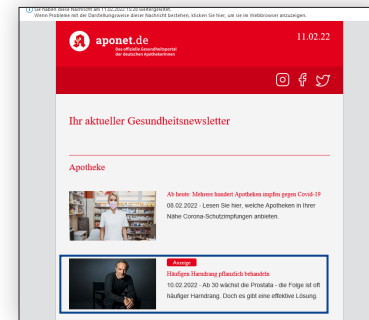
Sie haben diese Nachricht am 11.02.2022 15:26 weitergeleitet.
Wenn Probleme mit der Darstellungsweise dieser Nachricht bestehen, klicken Sie hier, um sie im Webbrowser anzuzeigen.

aponet.de
Das offizielle Gesundheitsportal der deutschen Apothekerinnen

11.02.22

Ihr aktueller Gesundheitsnewsletter

Apotheke

Ab heute: Mehrere hundert Apotheken impfen gegen Covid-19
08.02.2022 - Lesen Sie hier, welche Apotheken in Ihrer Nähe Corona-Schutzimpfungen anbieten.

Anzeige
Häufigen Harndrang pflanzlich behandeln
10.02.2022 - Ab 30 wächst die Prostata - die Folge ist oft häufiger Harndrang. Doch es gibt eine effektive Lösung.